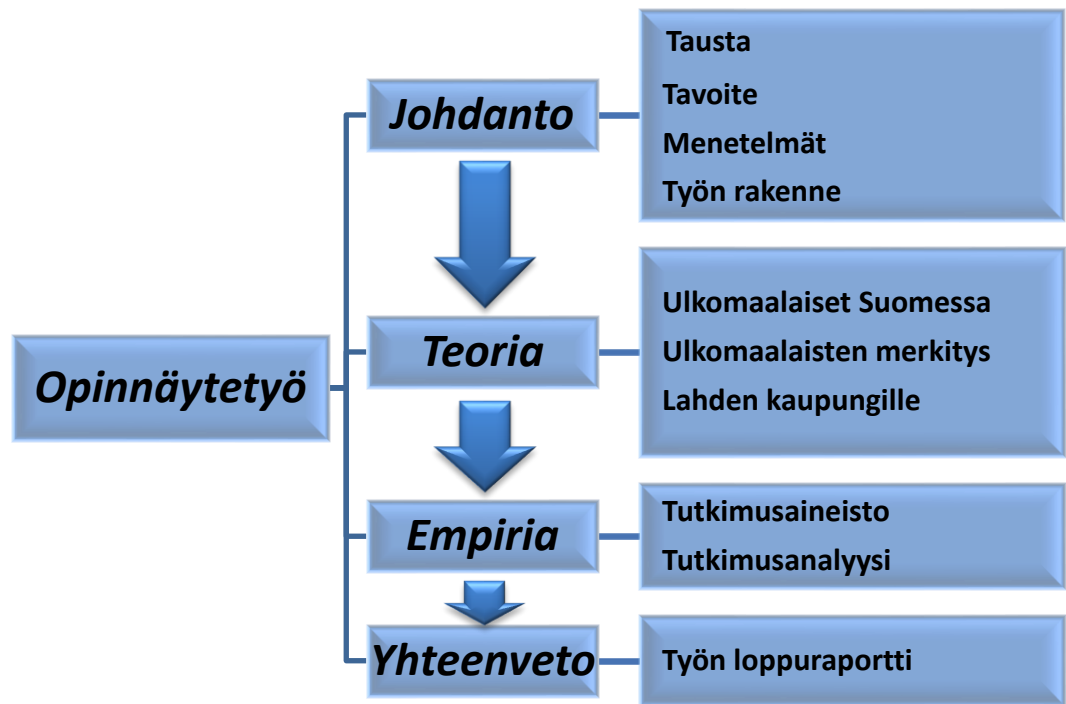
Opinnäytetyö

Johdanto

Tausta
Tavoite
Menetelmät
Työn rakenne

Teoria

Ulkomaalaiset Suomessa
Ulkomaalaisten merkitys
Lahden kaupungille

Empiria

Tutkimusaineisto
Tutkimusanalyysi

Yhteenveto

Työn loppuraportti